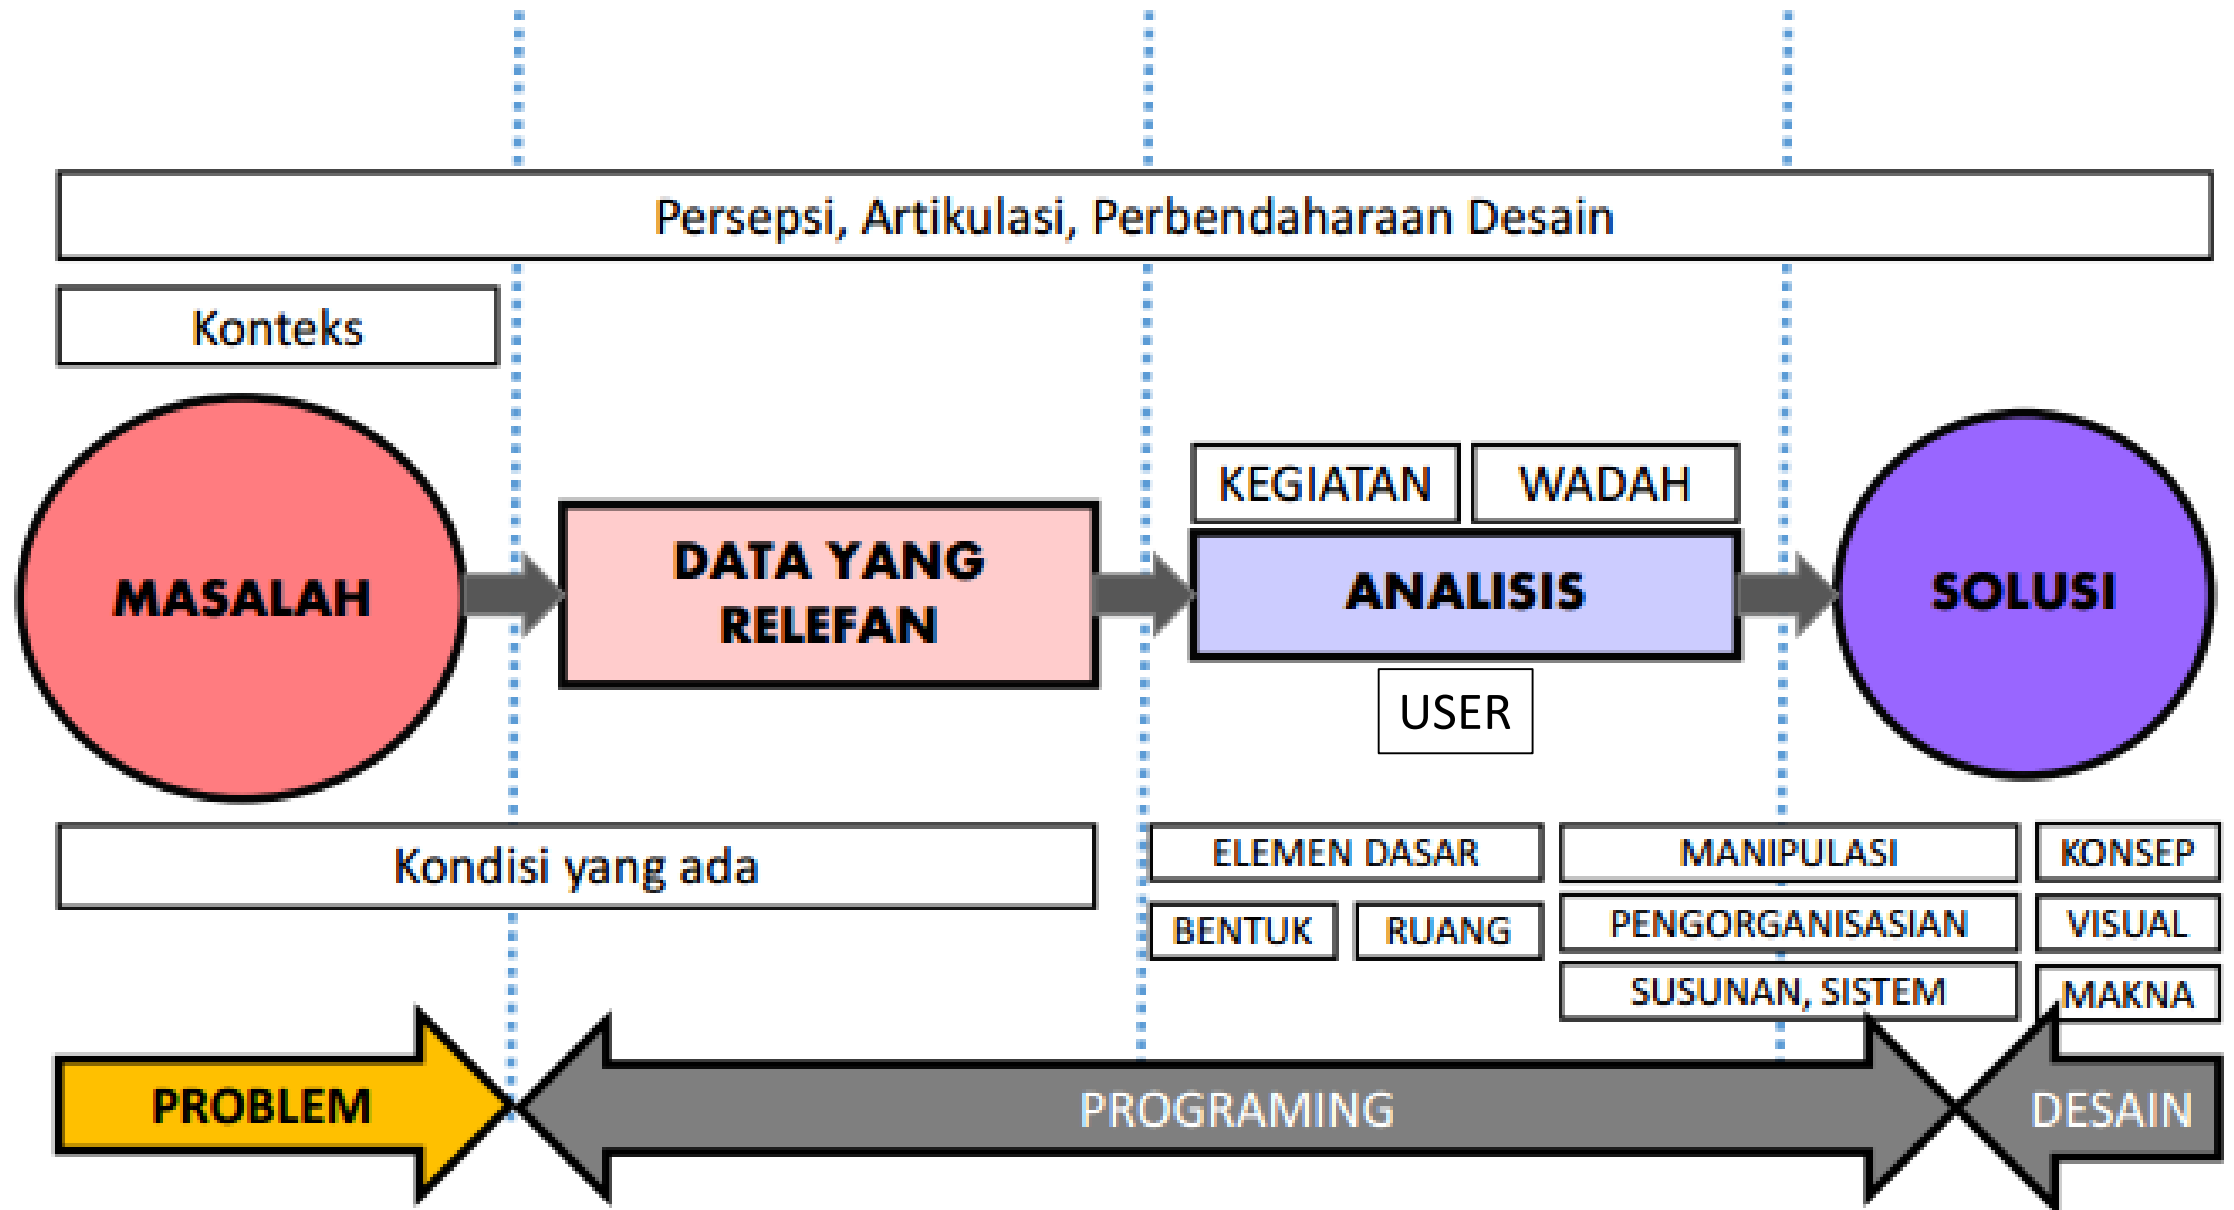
Persepsi, Artikulasi, Perbendaharaan Desain

Konteks

MASALAH

DATA YANG RELEFAN

KEGIATAN

WADAH

ANALISIS

USER

SOLUSI

Kondisi yang ada

ELEMEN DASAR

BENTUK

RUANG

MANIPULASI

PENGORGANISASIAN

SUSUNAN, SISTEM

KONSEP

VISUAL

MAKNA

PROBLEM

PROGRAMING

DESAIN